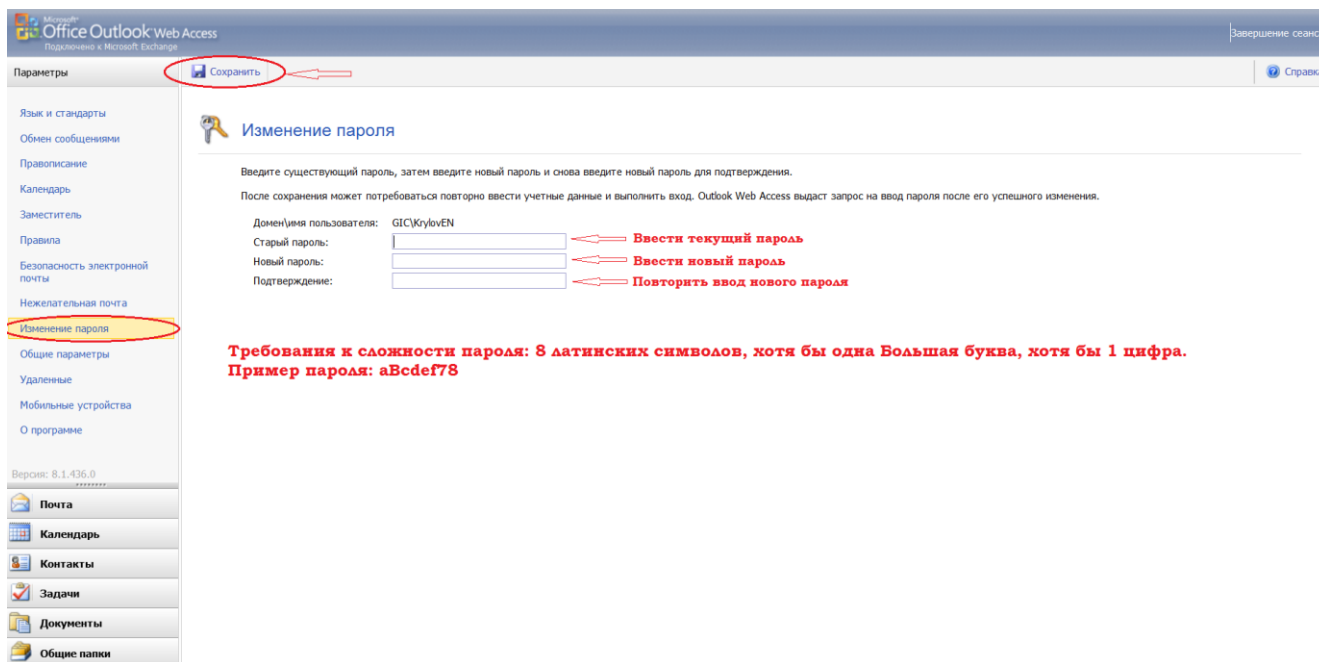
Microsoft Office Outlook Web Access
Подключено к Microsoft Exchange

Завершение сеанс

Параметры

Сохранить

Справк

Язык и стандарты
Обмен сообщениями
Правописание
Календарь
Заместитель
Правила
Безопасность электронной почты
Нежелательная почта
Изменение пароля
Общие параметры
Удаленные
Мобильные устройства
О программе

Версия: 8.1.436.0

Почта
Календарь
Контакты
Задачи
Документы
Общие папки

Изменение пароля

Введите существующий пароль, затем введите новый пароль и снова введите новый пароль для подтверждения.

После сохранения может потребоваться повторно ввести учетные данные и выполнить вход. Outlook Web Access выдаст запрос на ввод пароля после его успешного изменения.

Домен\имя пользователя: GIC\KrylovEN
Старый пароль: Ввести текущий пароль
Новый пароль: Ввести новый пароль
Подтверждение: Повторить ввод нового пароля

Требования к сложности пароля: 8 латинских символов, хотя бы одна Большая буква, хотя бы 1 цифра.
Пример пароля: aBcdef78